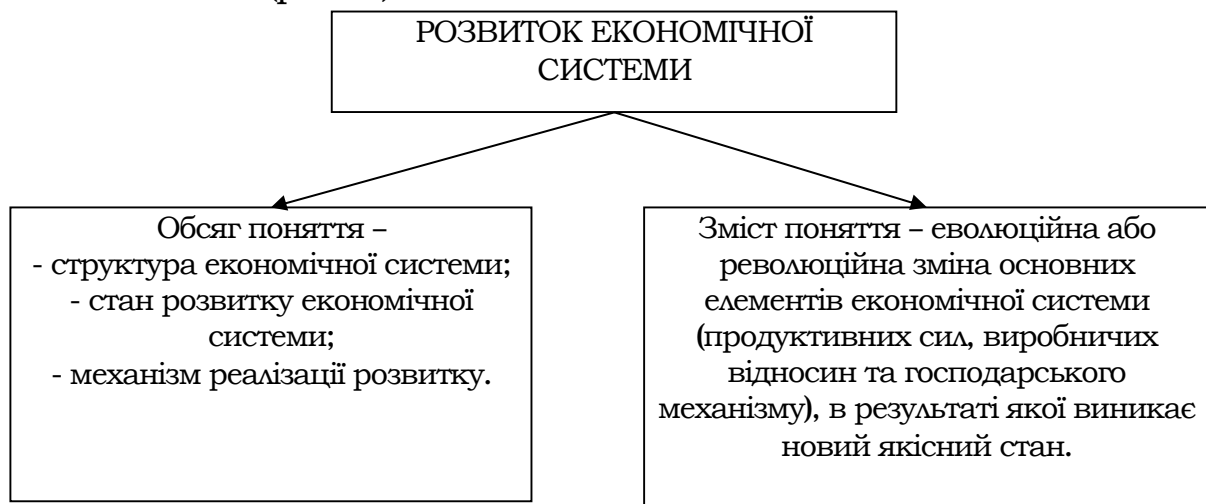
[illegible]

РОЗВИТОК ЕКОНОМІЧНОЇ СИСТЕМИ

Обсяг поняття –
- структура економічної системи;
- стан розвитку економічної системи;
- механізм реалізації розвитку.

Зміст поняття – еволюційна або революційна зміна основних елементів економічної системи (продуктивних сил, виробничих відносин та господарського механізму), в результаті якої виникає новий якісний стан.